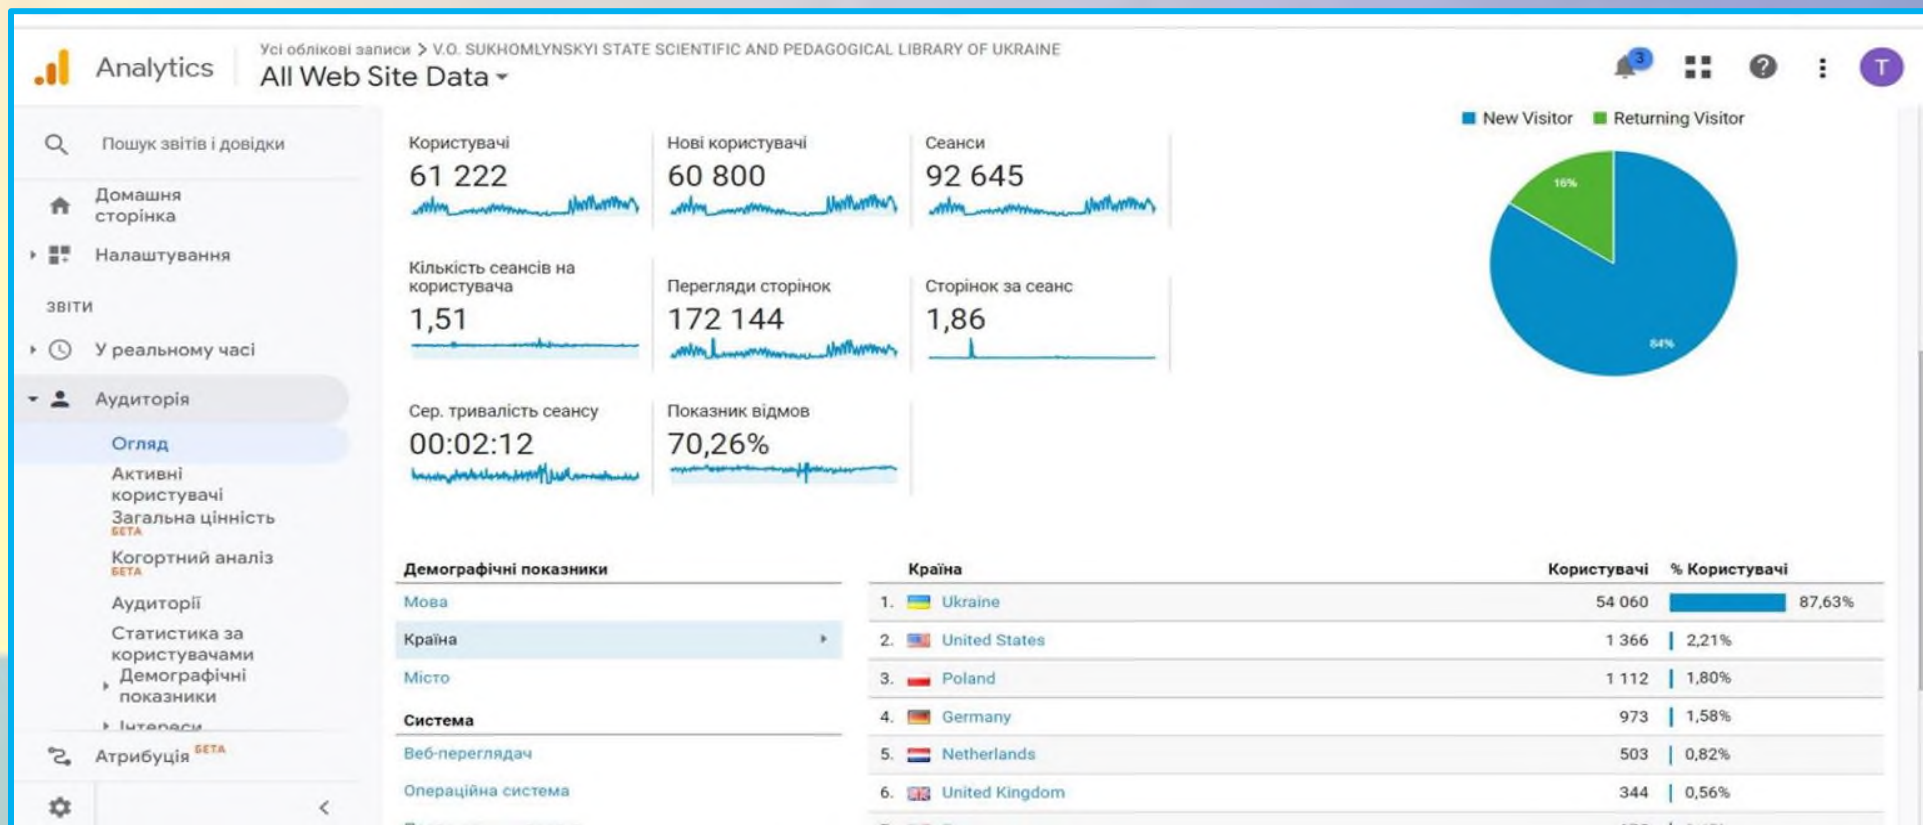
Analytics

Усі облікові записи > V.O. SUKHOMLYNSKYI STATE SCIENTIFIC AND PEDAGOGICAL LIBRARY OF UKRAINE
All Web Site Data

3

T

Пошук звітів і довідки

Домашня сторінка

Налаштування

ЗВІТИ

У реальному часі

Аудиторія

Огляд

Активні користувачі

Загальна цінність БЕТА

Когортний аналіз БЕТА

Аудиторії

Статистика за користувачами

Демографічні показники

Інтереси

Атрибуція БЕТА

Користувачі
61 222

Нові користувачі
60 800

Сеанси
92 645

Кількість сеансів на користувача
1,51

Перегляди сторінок
172 144

Сторінок за сеанс
1,86

Сер. тривалість сеансу
00:02:12

Показник відмов
70,26%

New Visitor Returning Visitor

16%

84%

Демографічні показники

Мова

Країна

Місто

Система

Веб-переглядач

Операційна система

| | Країна | Користувачі | % Користувачі |
|---|---|---|---|
| 1. | Ukraine | 54 060 | 87,63% |
| 2. | United States | 1 366 | 2,21% |
| 3. | Poland | 1 112 | 1,80% |
| 4. | Germany | 973 | 1,58% |
| 5. | Netherlands | 503 | 0,82% |
| 6. | United Kingdom | 344 | 0,56% |